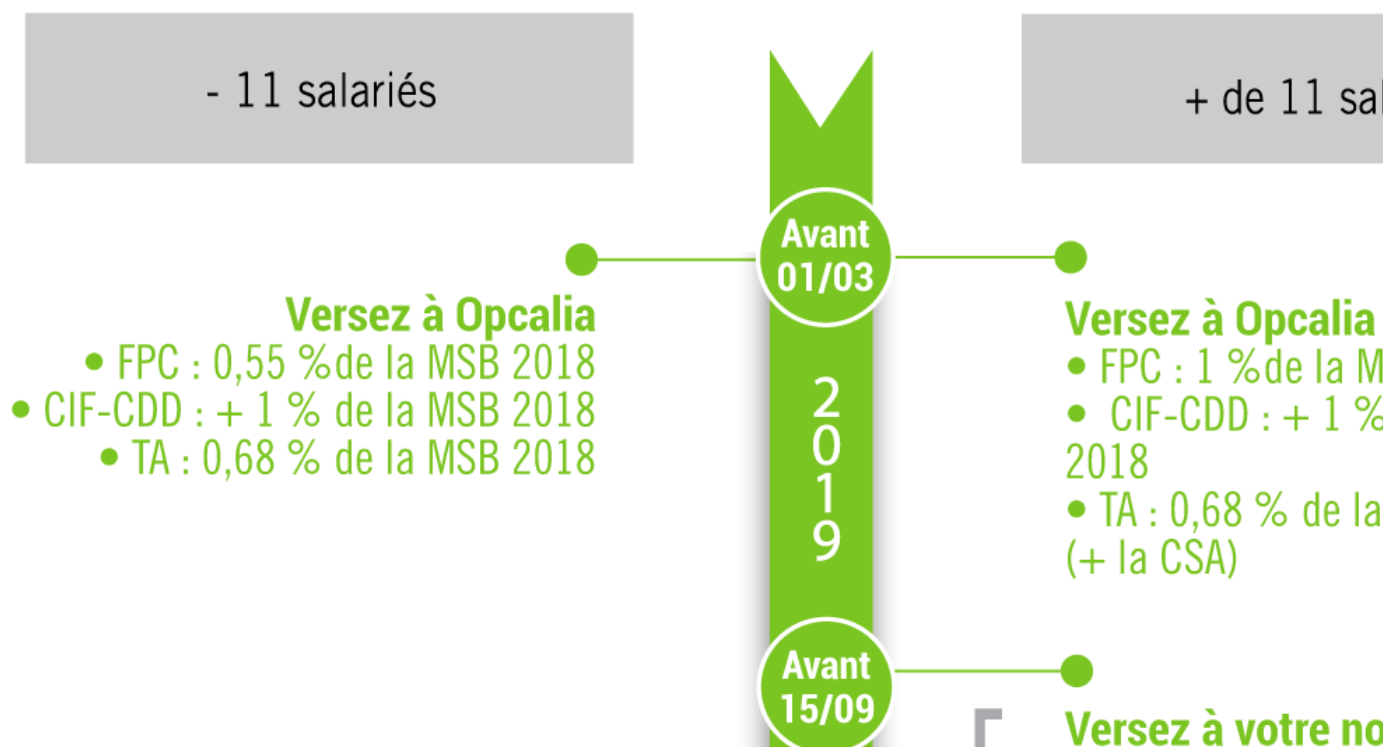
- 11 salariés

+ de 11 sal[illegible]

Avant 01/03

2019

Versez à Opcalia
• FPC : 0,55 %de la MSB 2018
• CIF-CDD : + 1 % de la MSB 2018
• TA : 0,68 % de la MSB 2018

Versez à Opcalia
• FPC : 1 %de la M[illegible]
• CIF-CDD : + 1 % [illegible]
2018
• TA : 0,68 % de la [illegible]
(+ la CSA)

Avant 15/09

Versez à votre no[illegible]